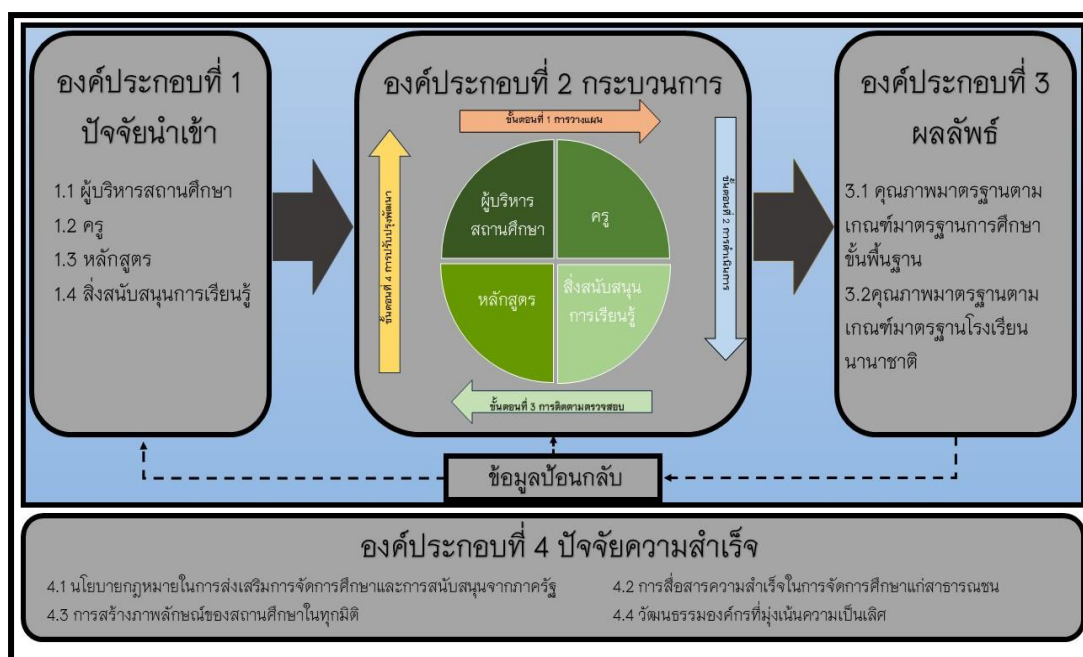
องค์ประกอบที่ 1
ปัจจัยนำเข้า

1.1 ผู้บริหารสถานศึกษา
1.2 ครู
1.3 หลักสูตร
1.4 สิ่งสนับสนุนการเรียนรู้

องค์ประกอบที่ 2 กระบวนการ

ขั้นตอนที่ 1 การวางแผน

ขั้นตอนที่ 2 การดำเนินการ

ขั้นตอนที่ 3 การติดตามตรวจสอบ

ขั้นตอนที่ 4 การปรับปรุงพัฒนา

ผู้บริหาร
สถานศึกษา

ครู

หลักสูตร

สิ่งสนับสนุน
การเรียนรู้

องค์ประกอบที่ 3
ผลลัพธ์

3.1 คุณภาพมาตรฐานตามเกณฑ์มาตรฐานการศึกษาขั้นพื้นฐาน
3.2คุณภาพมาตรฐานตามเกณฑ์มาตรฐานโรงเรียนนานาชาติ

ข้อมูลป้อนกลับ

องค์ประกอบที่ 4 ปัจจัยความสำเร็จ

4.1 นโยบายกฎหมายในการส่งเสริมการจัดการศึกษาและการสนับสนุนจากภาครัฐ
4.2 การสื่อสารความสำเร็จในการจัดการศึกษาแก่สาธารณชน
4.3 การสร้างภาพลักษณ์ของสถานศึกษาในทุกมิติ
4.4 วัฒนธรรมองค์กรที่มุ่งเน้นความเป็นเลิศ